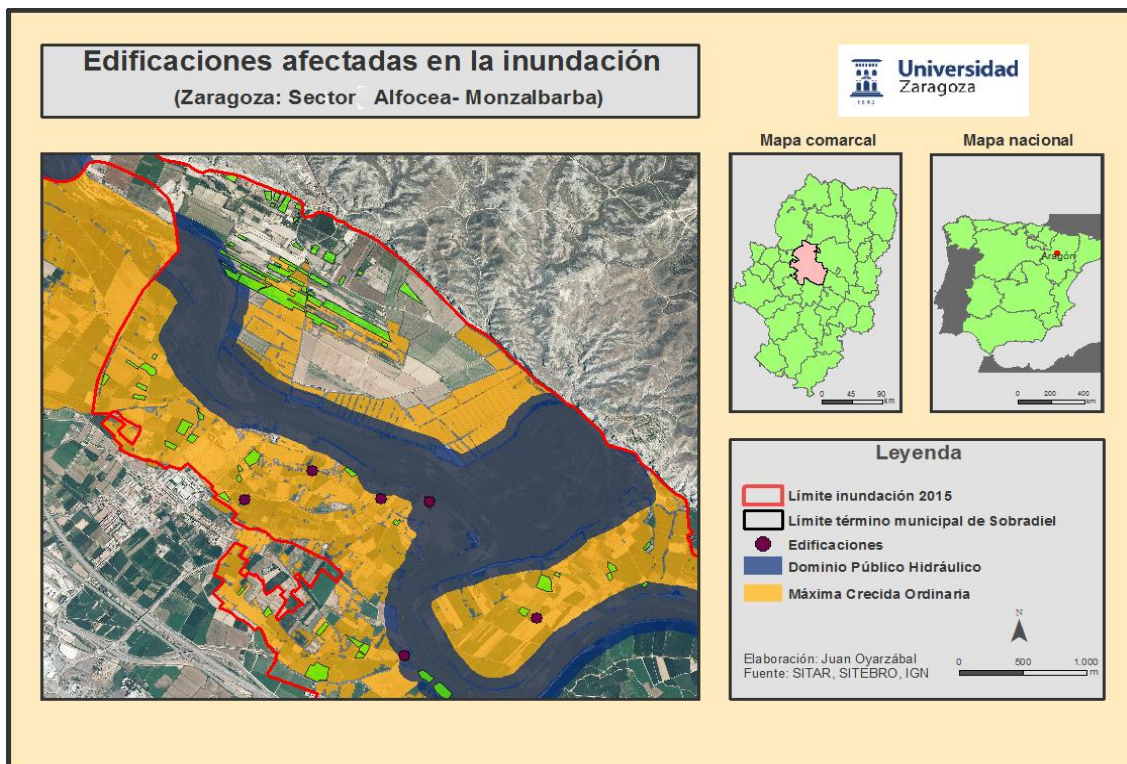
Edificaciones afectadas en la inundación

(Zaragoza: Sector Alfocea- Monzalbarba)

Universidad Zaragoza

1542

Mapa comarcal

0 45 90 km

Mapa nacional

Aragón

0 200 400 km

Leyenda

Límite inundación 2015

Límite término municipal de Sobradiel

Edificaciones

Dominio Público Hidráulico

Máxima Crecida Ordinaria

N

Elaboración: Juan Oyarzábal
Fuente: SITAR, SITEBRO, IGN

0 500 1.000 m